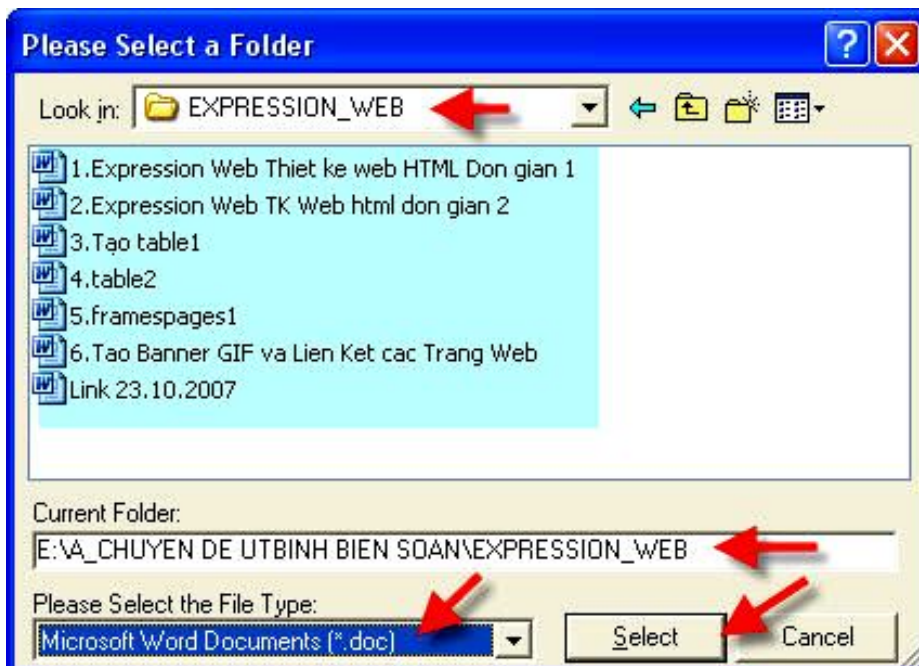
Please Select a Folder

Look in: EXPRESSION_WEB

1.Expression Web Thiet ke web HTML Don gian 1
2.Expression Web TK Web html don gian 2
3.Tạo table1
4.table2
5.framespages1
6.Tao Banner GIF va Lien Ket cac Trang Web
Link 23.10.2007

Current Folder:
E:\A_CHUYEN DE UTBINH BIEN SOAN\EXPRESSION_WEB

Please Select the File Type:
Microsoft Word Documents (*.doc)

Select
Cancel